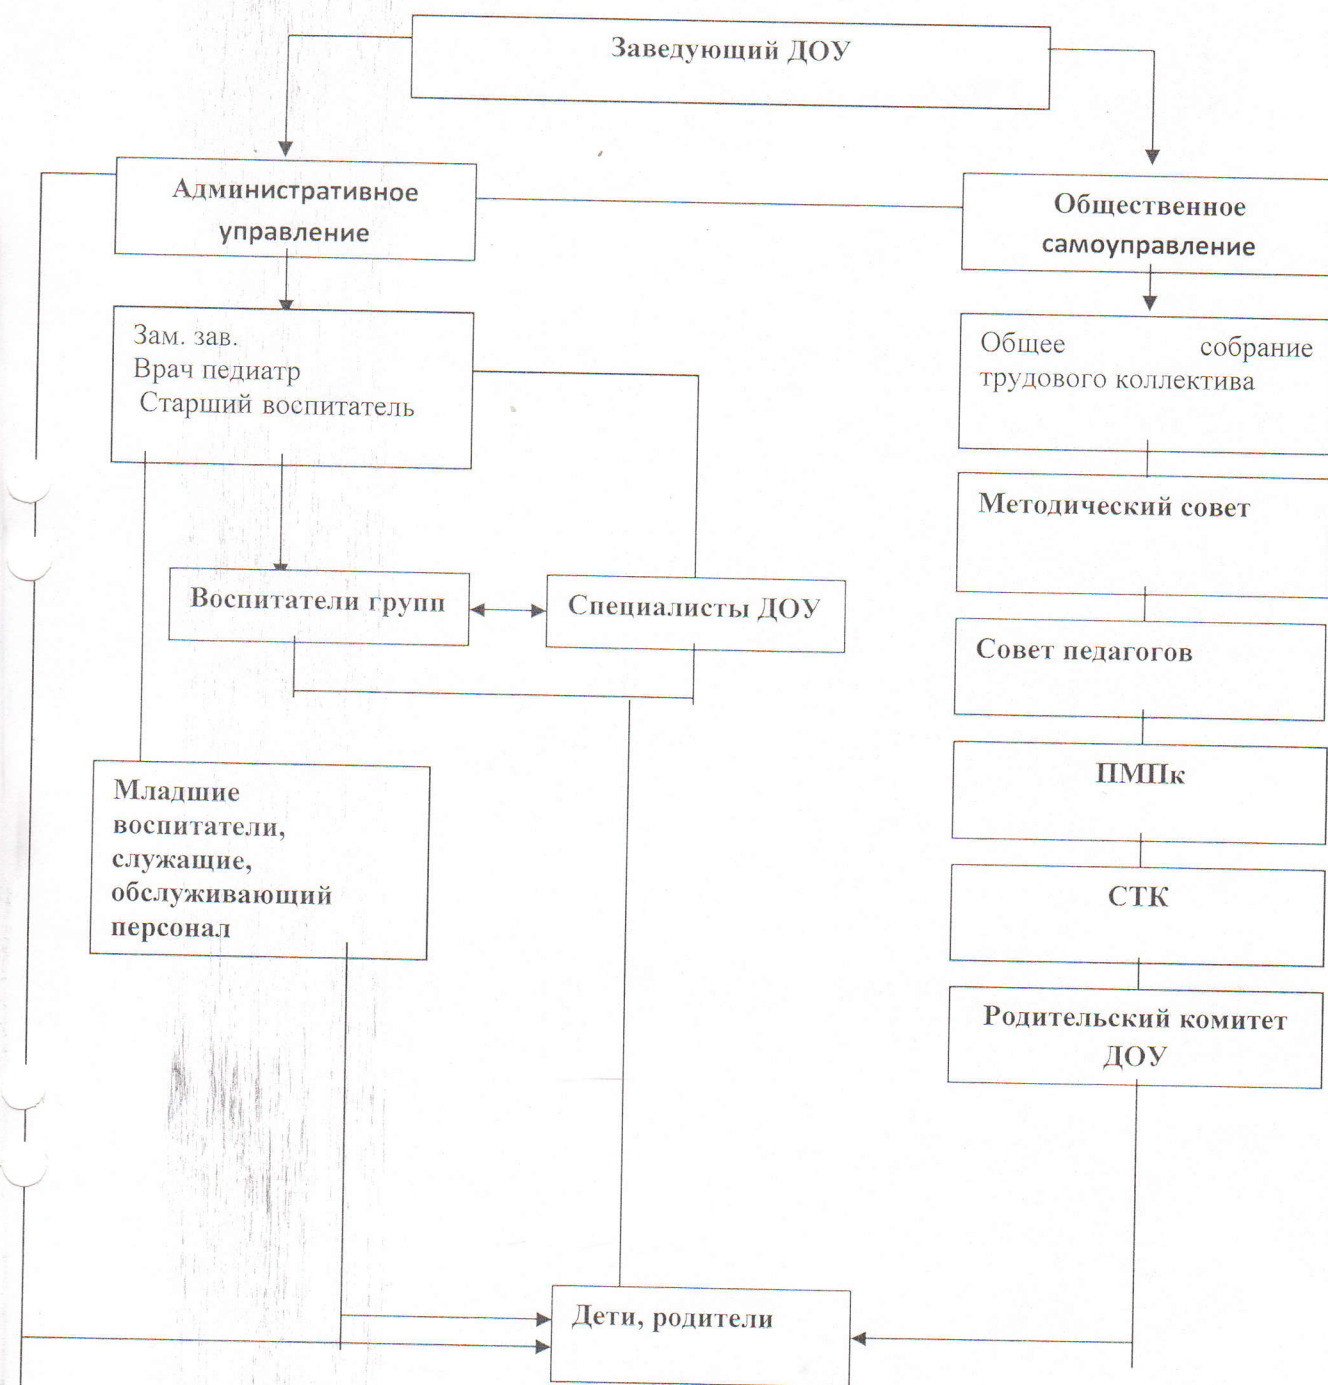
Заведующий ДОУ

Административное управление

Общественное самоуправление

Зам. зав.
Врач педиатр
Старший воспитатель

Общее собрание трудового коллектива

Методический совет

Воспитатели групп

Специалисты ДОУ

Совет педагогов

ПМПк

Младшие воспитатели, служащие, обслуживающий персонал

СТК

Родительский комитет ДОУ

Дети, родители